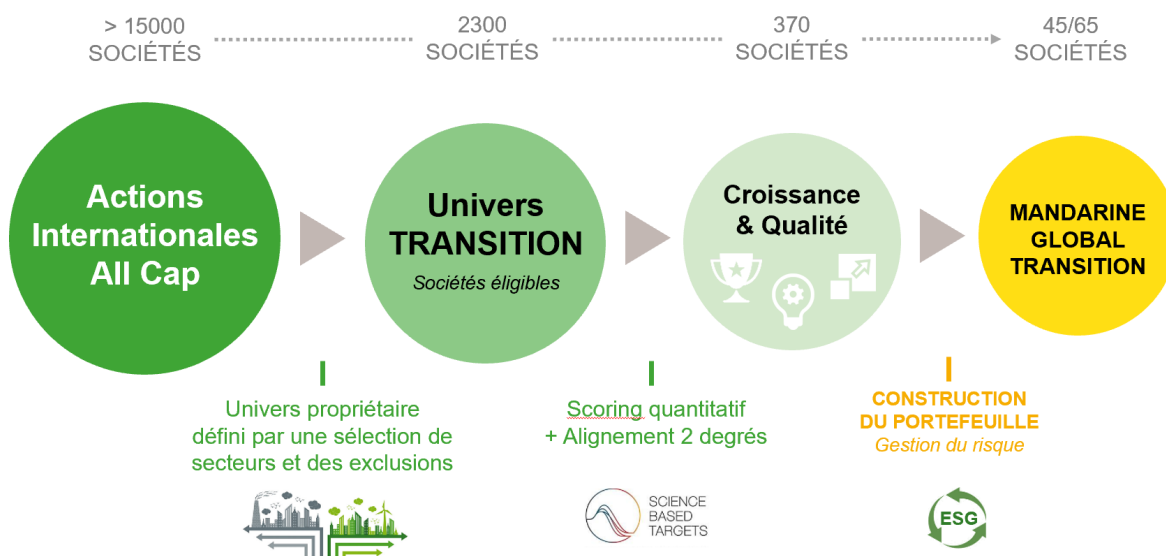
> 15000
SOCIÉTÉS

2300
SOCIÉTÉS

370
SOCIÉTÉS

45/65
SOCIÉTÉS

Actions Internationales All Cap

Univers TRANSITION
Sociétés éligibles

Croissance & Qualité

MANDARINE GLOBAL TRANSITION

Univers propriétaire défini par une sélection de secteurs et des exclusions

Scoring quantitatif + Alignement 2 degrés

CONSTRUCTION DU PORTEFEUILLE
Gestion du risque

SCIENCE BASED TARGETS

ESG